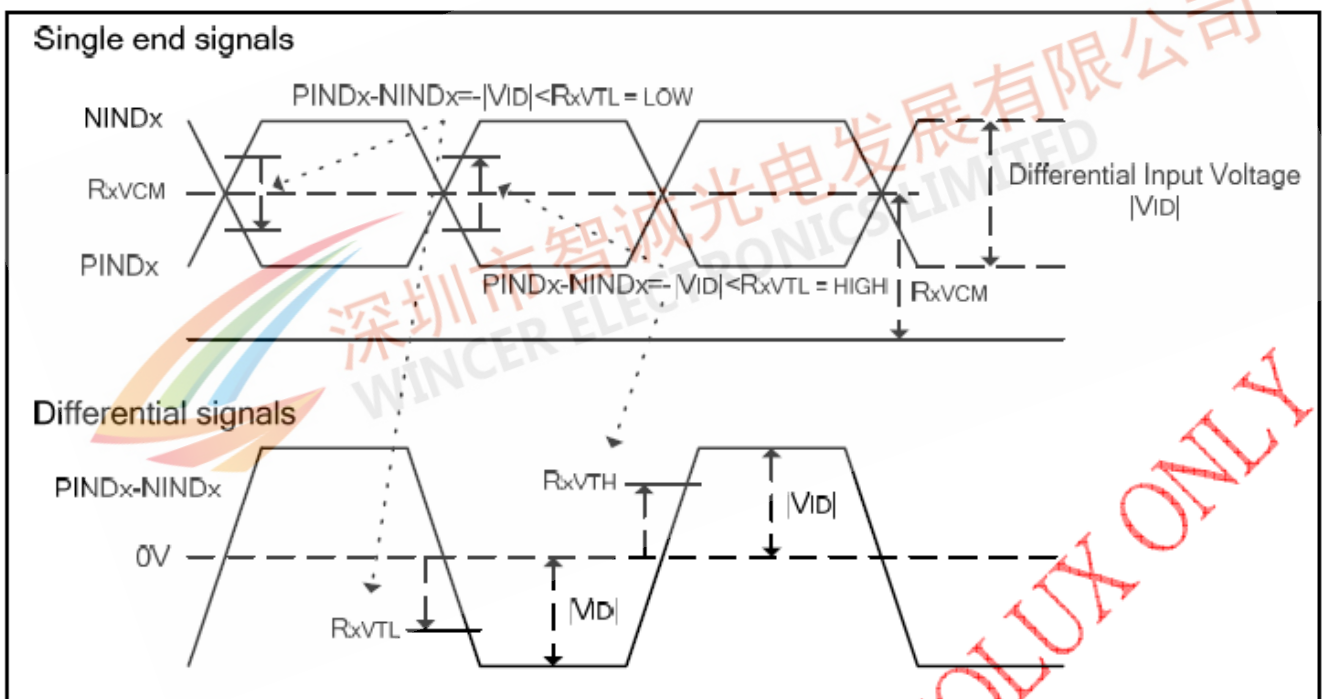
Single end signals

PINDx-NINDx=-|VID|<RxVTL = LOW

NINDx

RxVCM

PINDx

Differential Input Voltage |VID|

PINDx-NINDx=-|VID|<RxVTL = HIGH

RxVCM

深圳市智诚光电发展有限公司
WINCER ELECTRONICS LIMITED

Differential signals

PINDx-NINDx

RxVTH

|VID|

0V

RxVTL

|VID|

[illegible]OLUX ONLY